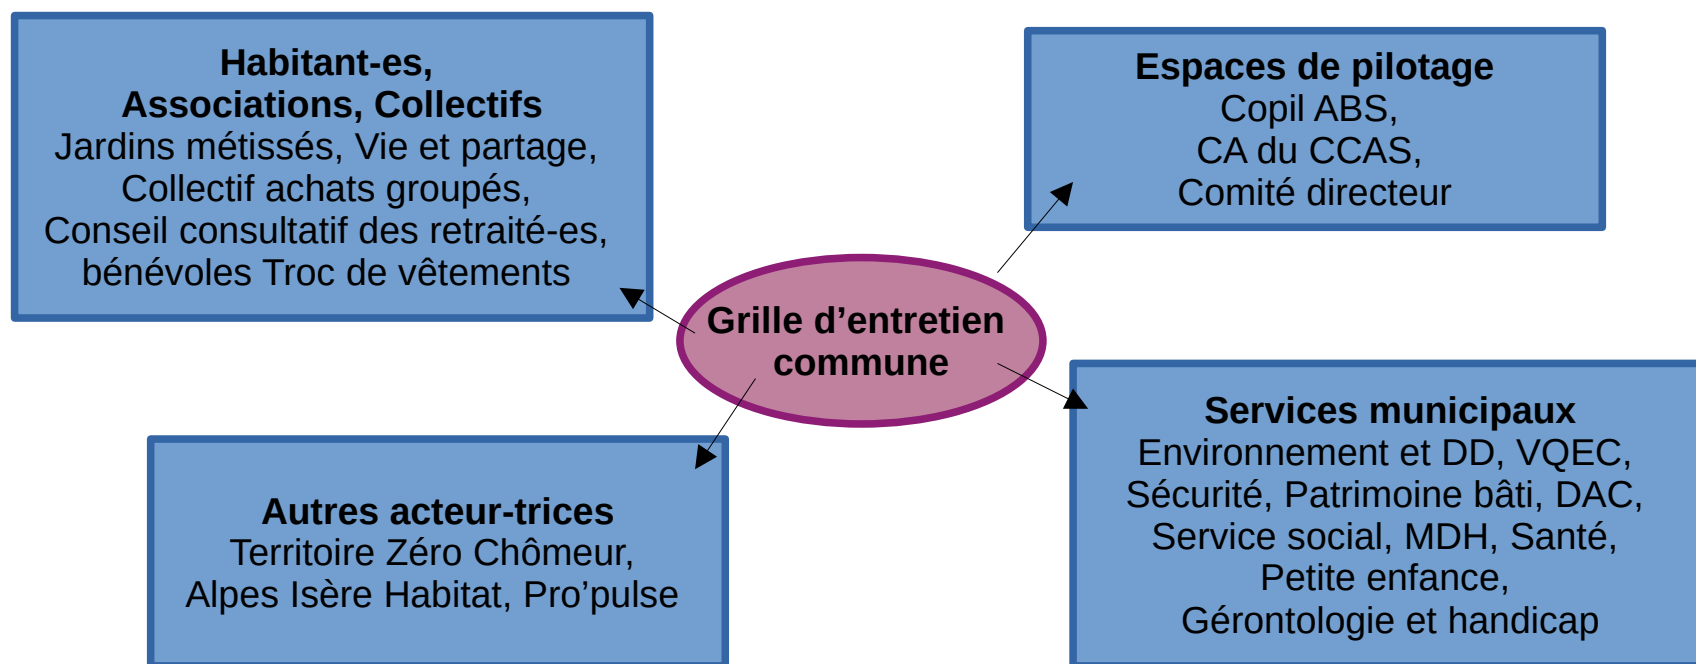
Habitant-es,
Associations, Collectifs
Jardins métissés, Vie et partage,
Collectif achats groupés,
Conseil consultatif des retraité-es,
bénévoles Troc de vêtements

Espaces de pilotage
Copil ABS,
CA du CCAS,
Comité directeur

Grille d’entretien commune

Autres acteur-trices
Territoire Zéro Chômeur,
Alpes Isère Habitat, Pro’pulse

Services municipaux
Environnement et DD, VQEC,
Sécurité, Patrimoine bâti, DAC,
Service social, MDH, Santé,
Petite enfance,
Gérontologie et handicap